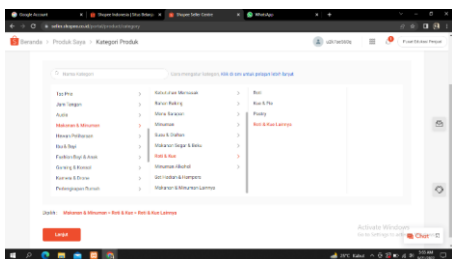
Google Account | Shopee Indonesia | Situs Belanja | Shopee Seller Centre | WhatsApp

seller.shopee.co.id/portal/product/category

Beranda > Produk Saya > Kategori Produk

Pusat Edukasi Penjual

Nama kategori | Cara mengatur kategori. Klik di sini untuk panduan lebih lanjut

| | | |
|---|---|---|
| Tas Pria | Kebutuhan Memasak | Roti |
| Jam Tangan | Bahan Baking | Kue & Pie |
| Audio | Menu Sarapan | Pastry |
| Makanan & Minuman | Minuman | Roti & Kue Lainnya |
| Hewan Peliharaan | Susu & Olahan | |
| Ibu & Bayi | Makanan Segar & Beku | |
| Fashion Bayi & Anak | Roti & Kue | |
| Gaming & Konsol | Minuman Alkohol | |
| Kamera & Drone | Set Hadiah & Hampers | |
| Perlengkapan Rumah | Makanan & Minuman Lainnya | |

Dipilih : Makanan & Minuman > Roti & Kue > Roti & Kue Lainnya

Lanjut

Activate Windows
Go to Settings to activate Windows.

Chat

28°C Kabut